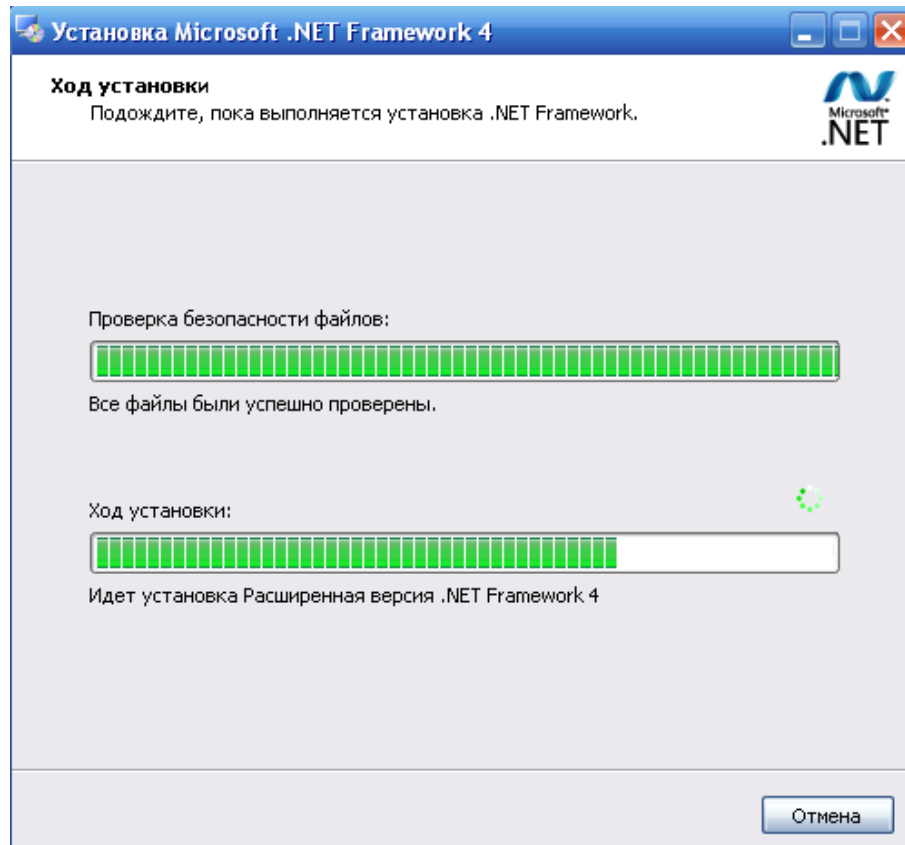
Установка Microsoft .NET Framework 4

Ход установки
Подождите, пока выполняется установка .NET Framework.

Microsoft
.NET

Проверка безопасности файлов:

Все файлы были успешно проверены.

Ход установки:

Идет установка Расширенная версия .NET Framework 4

Отмена